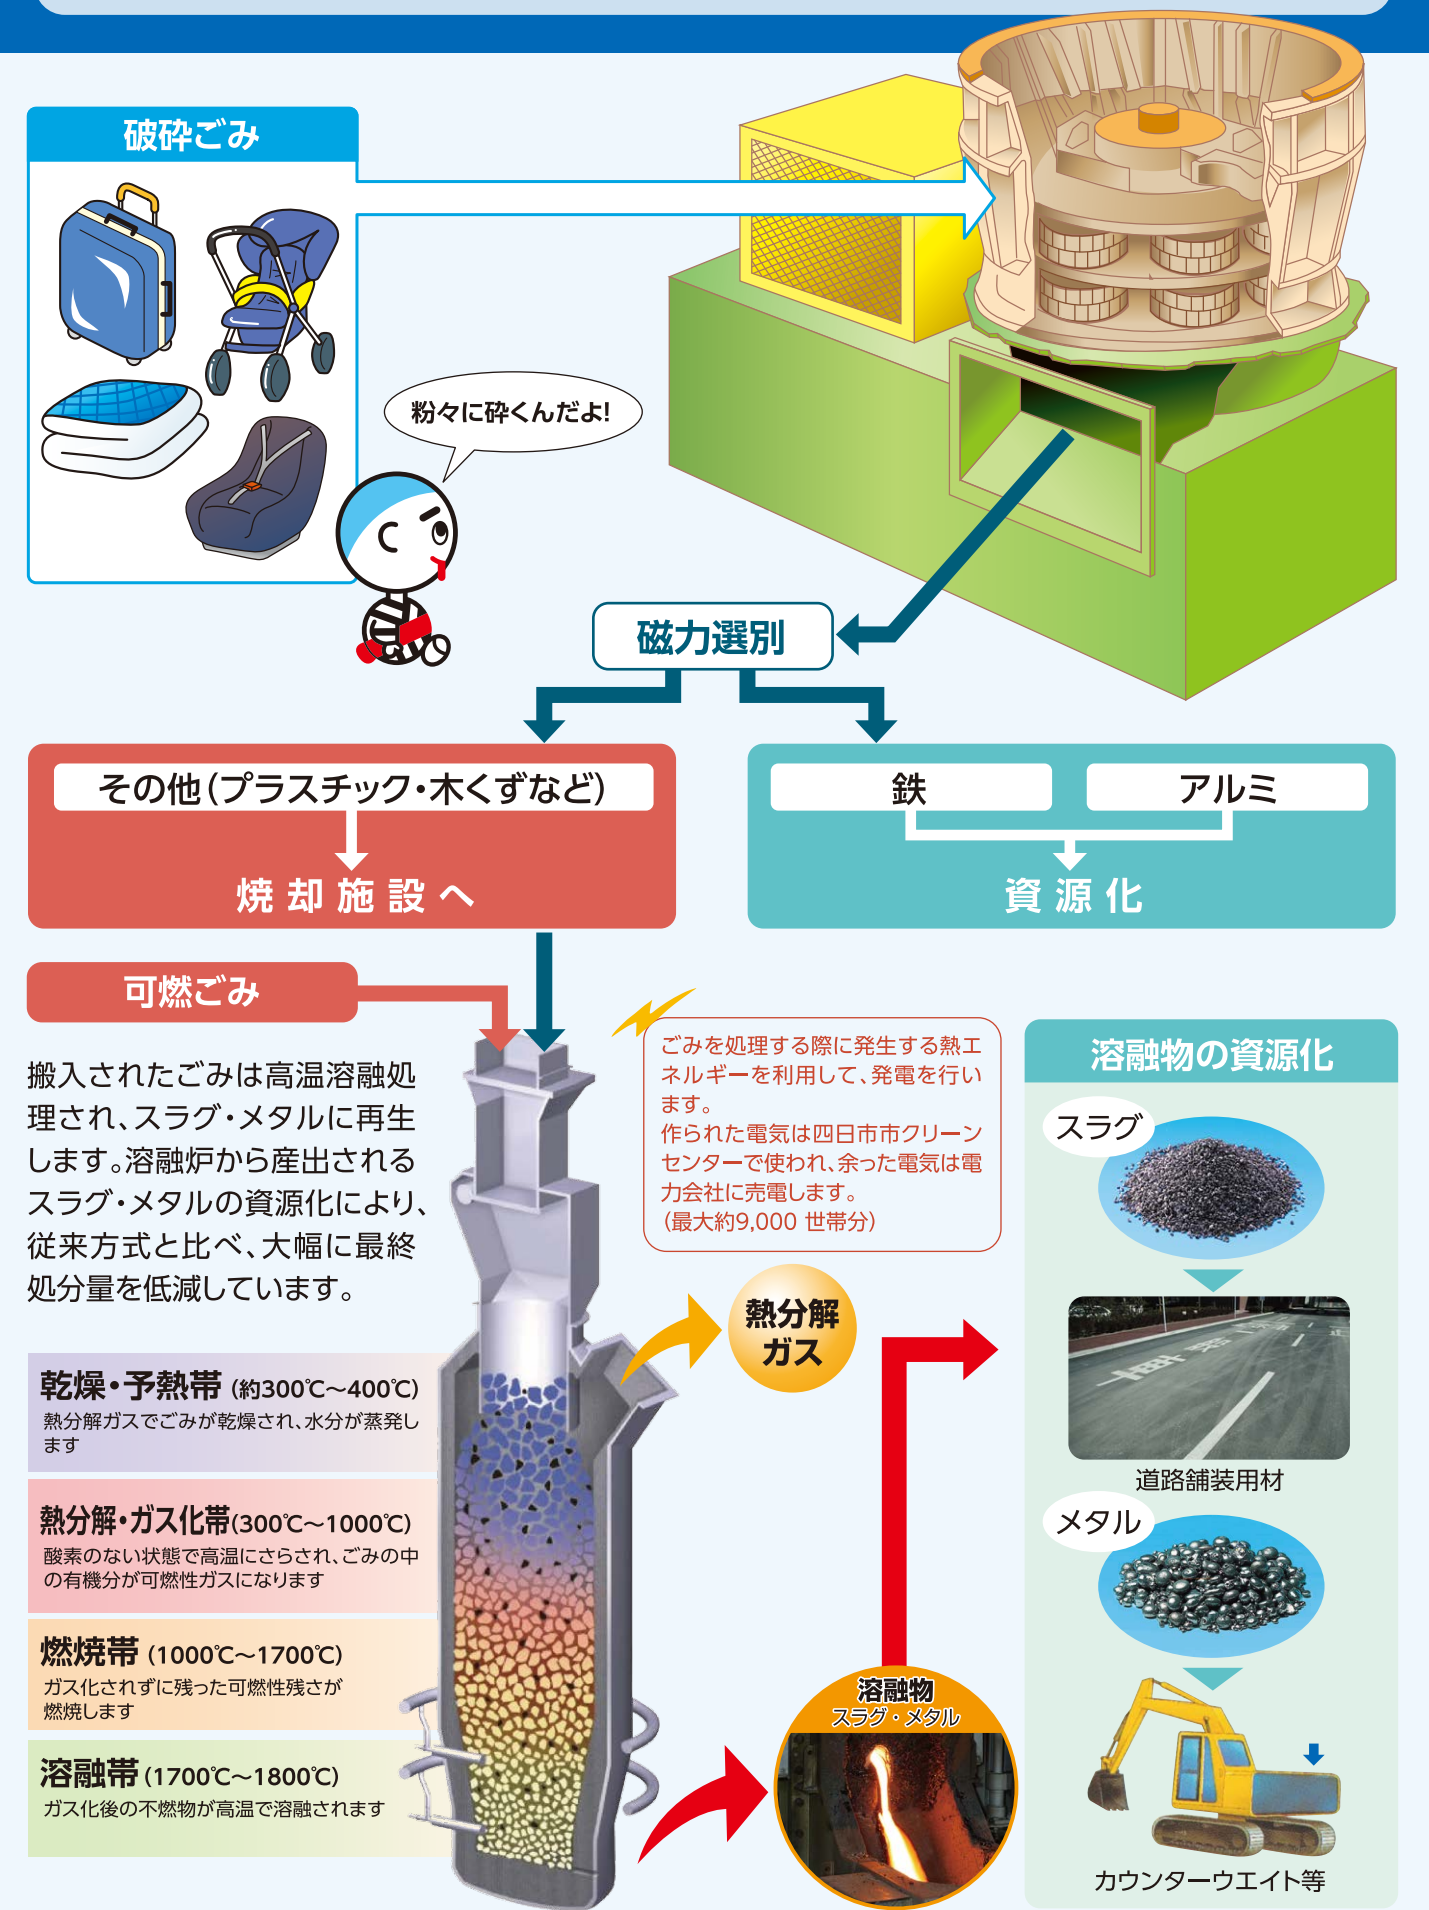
破砕ごみ

粉々に砕くんだよ!

磁力選別

その他（プラスチック・木くずなど）

焼却施設へ

鉄

アルミ

資源化

可燃ごみ

搬入されたごみは高温溶融処理され、スラグ・メタルに再生します。溶融炉から産出されるスラグ・メタルの資源化により、従来方式と比べ、大幅に最終処分量を低減しています。

ごみを処理する際に発生する熱エネルギーを利用して、発電を行います。
作られた電気は四日市市クリーンセンターで使われ、余った電気は電力会社に売電します。
（最大約9,000 世帯分）

溶融物の資源化

スラグ

道路舗装用材

メタル

カウンターウエイト等

熱分解ガス

乾燥・予熱帯（約300℃～400℃）
熱分解ガスでごみが乾燥され、水分が蒸発します

熱分解・ガス化帯（300℃～1000℃）
酸素のない状態で高温にさらされ、ごみの中の有機分が可燃性ガスになります

燃焼帯（1000℃～1700℃）
ガス化されずに残った可燃性残さが燃焼します

溶融帯（1700℃～1800℃）
ガス化後の不燃物が高温で溶融されます

溶融物
スラグ・メタル